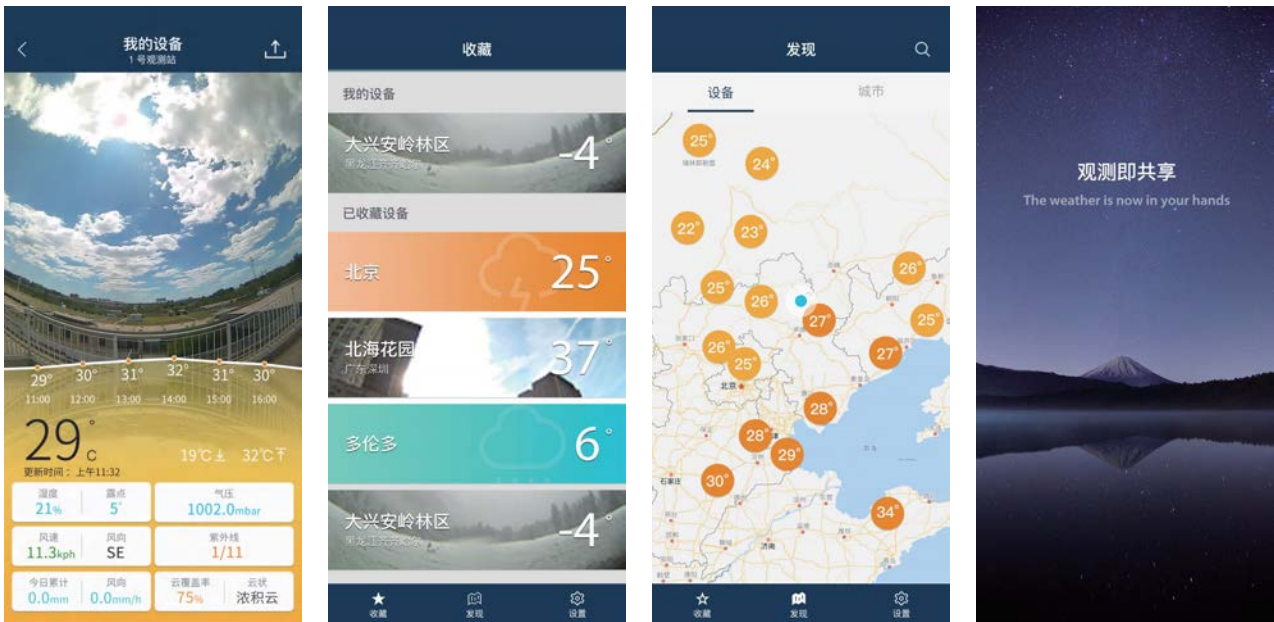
我的设备
1号观测站

29° 30° 31° 32° 31° 30°
11:00 12:00 13:00 14:00 15:00 16:00

29 C
19°C 32°C
更新时间：上午11:32

| 湿度 21% | 露点 5° | 气压 1002.0mbar |
|---|---|---|
| 风速 11.3kph | 风向 SE | 紫外线 1/11 |
| 今日累计 0.0mm | 风向 0.0mm/h | 云覆盖率 75% | 云状 浓积云 |

收藏
我的设备
大兴安岭林区
黑龙江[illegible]
-4°
已收藏设备
北京
25°
北海花园
广东深圳
37°
多伦多
6°
大兴安岭林区
黑龙江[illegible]
-4°
收藏 发现 设置

发现
设备 城市
25° 24° 22° 23° 26° 25° 26° 25° 27° 27° 26° 25° 28° 28° 29° 30° 34°
北京
收藏 发现 设置

观测即共享
The weather is now in your hands